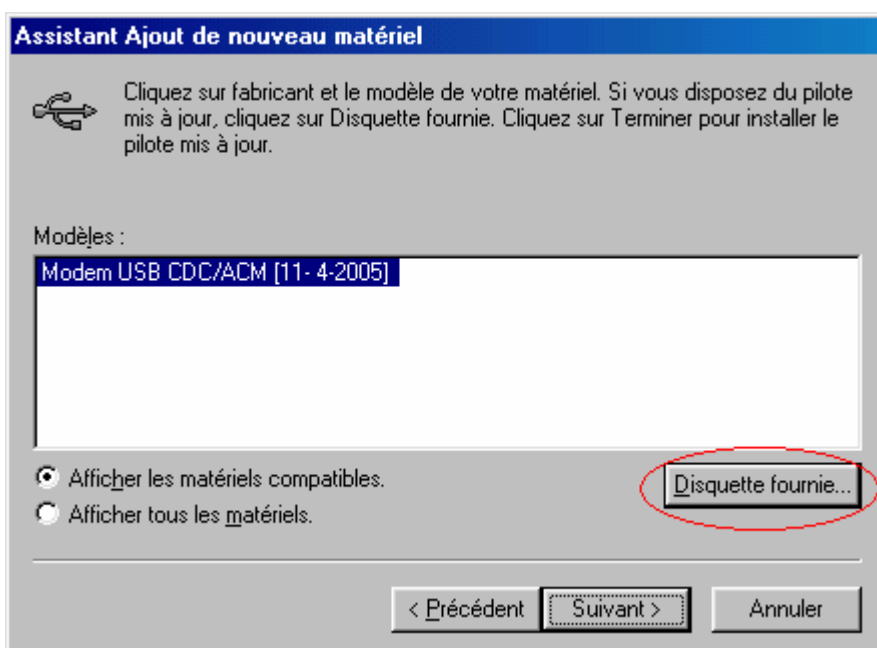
Assistant Ajout de nouveau matériel

Cliquez sur fabricant et le modèle de votre matériel. Si vous disposez du pilote mis à jour, cliquez sur Disquette fournie. Cliquez sur Terminer pour installer le pilote mis à jour.

Modèles :

Modem USB CDC/ACM [11- 4-2005]

Afficher les matériels compatibles.

Afficher tous les matériels.

Disquette fournie...

< Précédent

Suivant >

Annuler